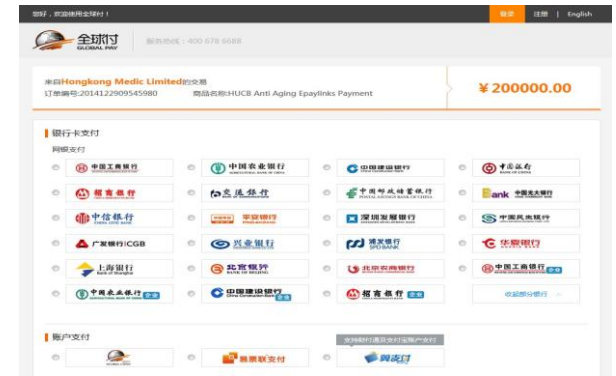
您好，欢迎使用全球付！

登录 | 注册 | English

全球付 GLOBAL PAY

服务热线：400 678 6688

来自Hongkong Medic Limited的交易
订单编号:2014122909545980 商品名称:HUCB Anti Aging Epaylinks Payment

￥200000.00

银行卡支付

网银支付

中国工商银行
中国农业银行
中国建设银行
中国银行
招商银行
交通银行
中国邮政储蓄银行
光大银行
中信银行
平安银行
深圳发展银行
中国民生银行
广发银行CGB
兴业银行
浦发银行 SPDBANK
华夏银行
上海银行 Bank of Shanghai
北京银行
北京农商银行
中国工商银行 企业
中国农业银行 企业
中国建设银行 企业
招商银行 企业
收起部分银行

账户支付

全球付
易票联支付
支持银行通及支付宝账户支付
翼支付